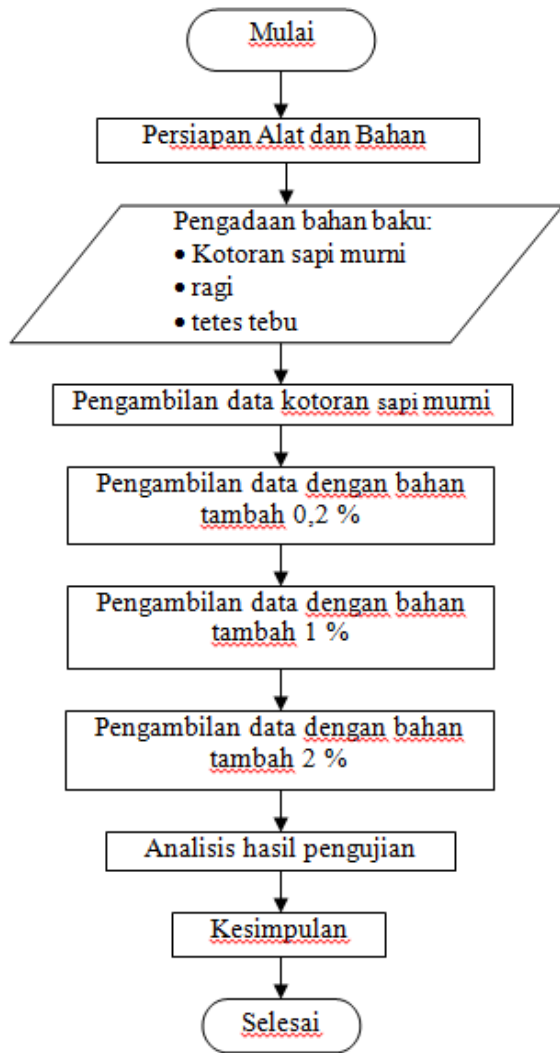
Mulai

Persiapan Alat dan Bahan

Pengadaan bahan baku:
• Kotoran sapi murni
• ragi
• tetes tebu

Pengambilan data kotoran sapi murni

Pengambilan data dengan bahan tambah 0,2 %

Pengambilan data dengan bahan tambah 1 %

Pengambilan data dengan bahan tambah 2 %

Analisis hasil pengujian

Kesimpulan

Selesai